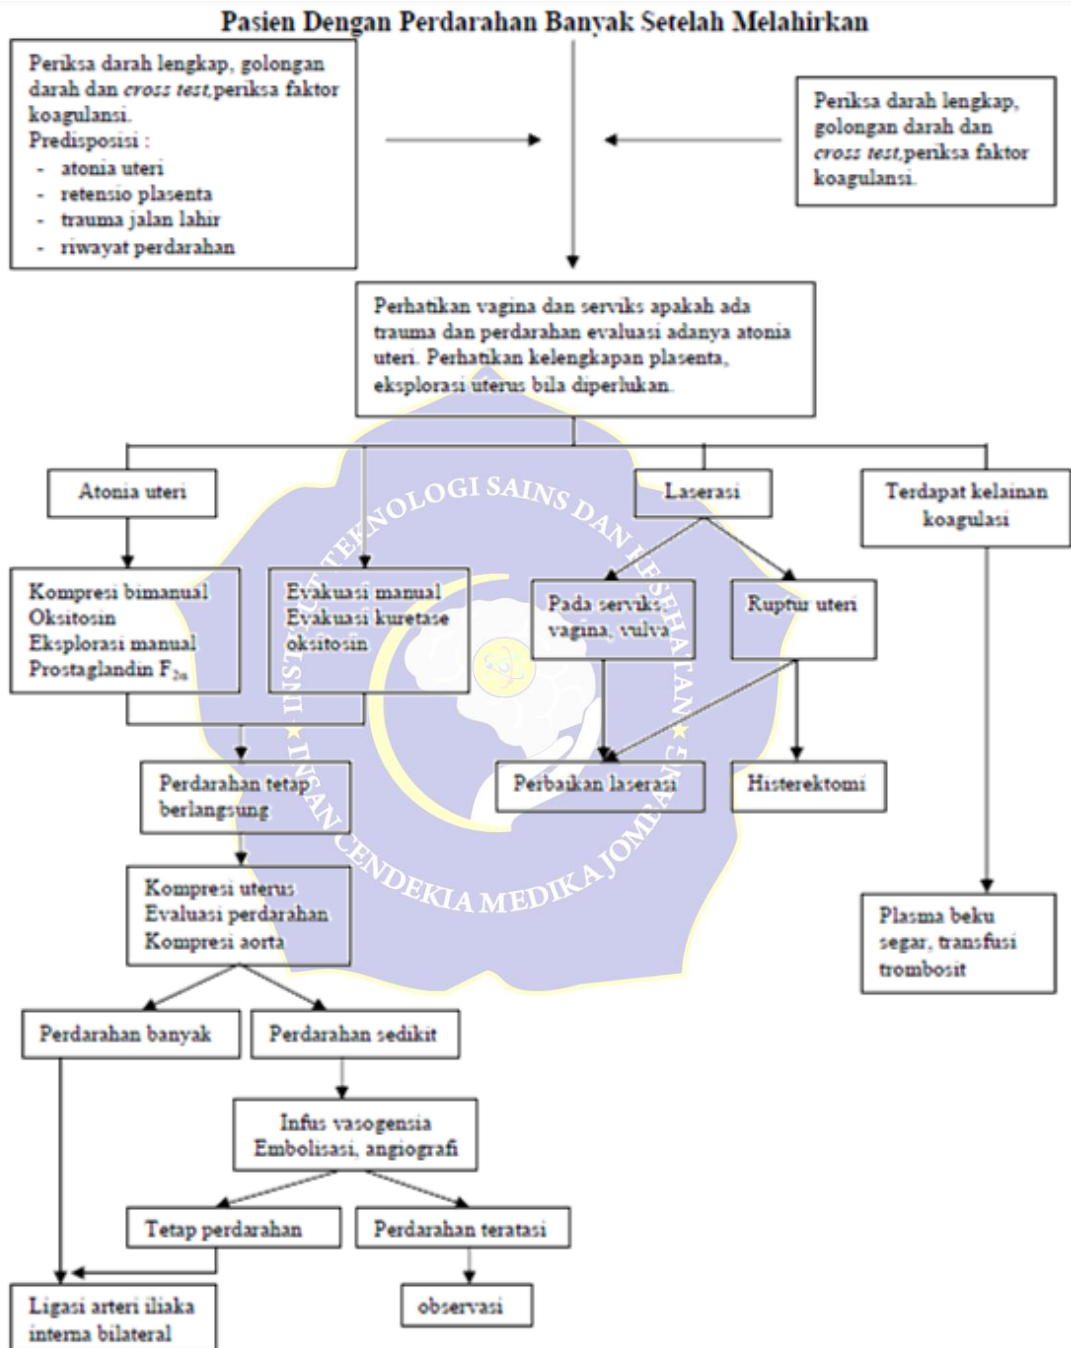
Pasien Dengan Perdarahan Banyak Setelah Melahirkan

Periksa darah lengkap, golongan darah dan *cross test*,periksa faktor koagulansi.
Predisposisi :
- atonia uteri
- retensio plasenta
- trauma jalan lahir
- riwayat perdarahan

Periksa darah lengkap, golongan darah dan *cross test*,periksa faktor koagulansi.

Perhatikan vagina dan serviks apakah ada trauma dan perdarahan evaluasi adanya atonia uteri. Perhatikan kelengkapan plasenta, eksplorasi uterus bila diperlukan.

Atonia uteri

Laserasi

Terdapat kelainan koagulasi

Kompresi bimanual
Oksitosin
Eksplorasi manual
Prostaglandin $F_{2\alpha}$

Evakuasi manual
Evakuasi kuretase
oksitosin

Pada serviks, vagina, vulva

Ruptur uteri

Perdarahan tetap berlangsung

Perbaikan laserasi

Histerektomi

Kompresi uterus
Evaluasi perdarahan
Kompresi aorta

Plasma beku segar, transfusi trombosit

Perdarahan banyak

Perdarahan sedikit

Infus vasogensia
Embolisasi, angiografi

Tetap perdarahan

Perdarahan teratasi

Ligasi arteri iliaka interna bilateral

observasi

INSTITUT TEKNOLOGI SAINS DAN KESEHATAN INSAN CENDEKIA MEDIKA JOMBANG